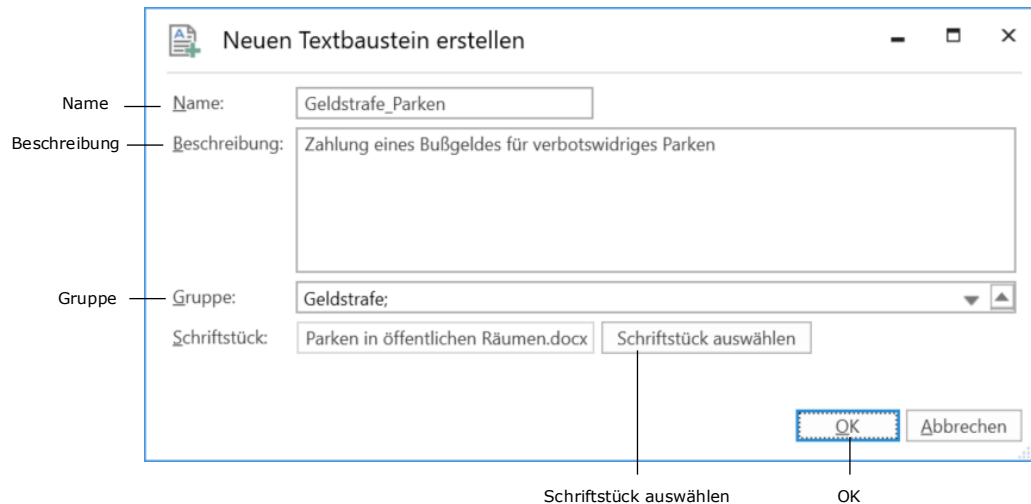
Neuen Textbaustein erstellen

Name — Name: Geldstrafe_Parken

Beschreibung — Beschreibung: Zahlung eines Bußgeldes für verbotswidriges Parken

Gruppe — Gruppe: Geldstrafe;

Schriftstück: Parken in öffentlichen Räumen.docx Schriftstück auswählen

OK Abbrechen

Schriftstück auswählen OK